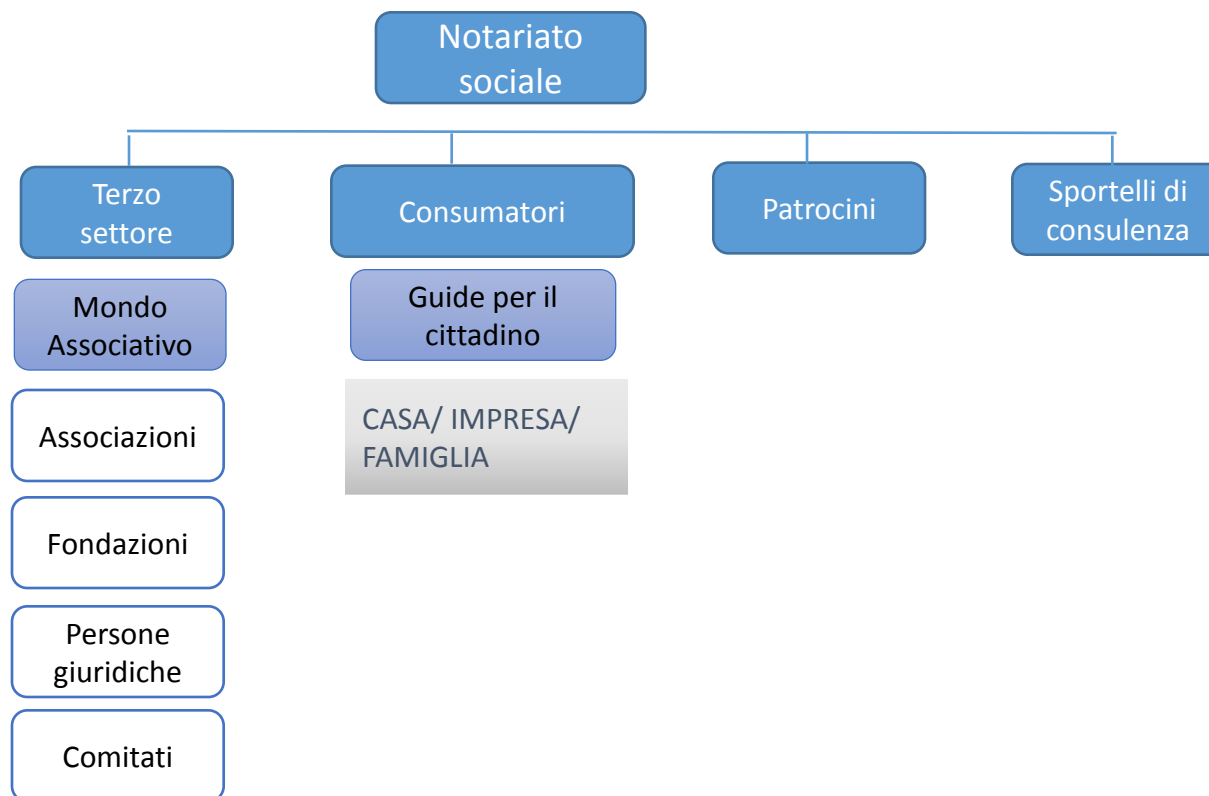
Notariato sociale

Terzo settore

Consumatori

Patrocini

Sportelli di consulenza

Mondo Associativo

Associazioni

Fondazioni

Persone giuridiche

Comitati

Guide per il cittadino

CASA/ IMPRESA/ FAMIGLIA